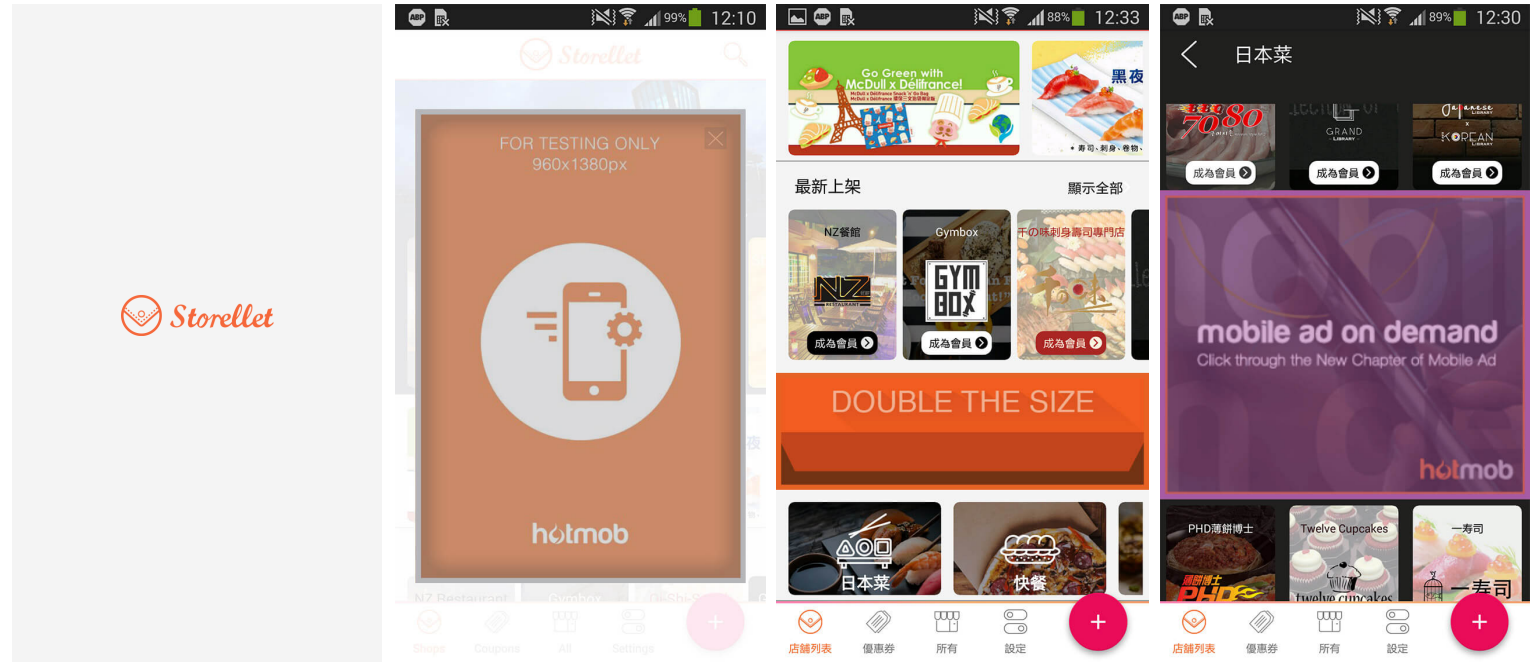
Storellet

99% 12:10

Storellet

FOR TESTING ONLY
960x1380px

hotmob

NZ Restaurant Gymbox Oi-Shi-S

Shops Coupons All Settings

88% 12:33

Go Green with McDull x Délifrance!

黑夜

最新上架 顯示全部

NZ餐館
成為會員

Gymbox
GYM BOX
成為會員

千の味刺身壽司專門店
成為會員

DOUBLE THE SIZE

日本菜 快餐

店舖列表 優惠券 所有 設定

89% 12:30

日本菜

7080
成為會員

GRAND LIBRARY
成為會員

JAPANESE x KOREAN LIBRARY
成為會員

mobile ad on demand
Click through the New Chapter of Mobile Ad

hotmob

PHD薄餅博士
Twelve Cupcakes
一壽司

店舖列表 優惠券 所有 設定